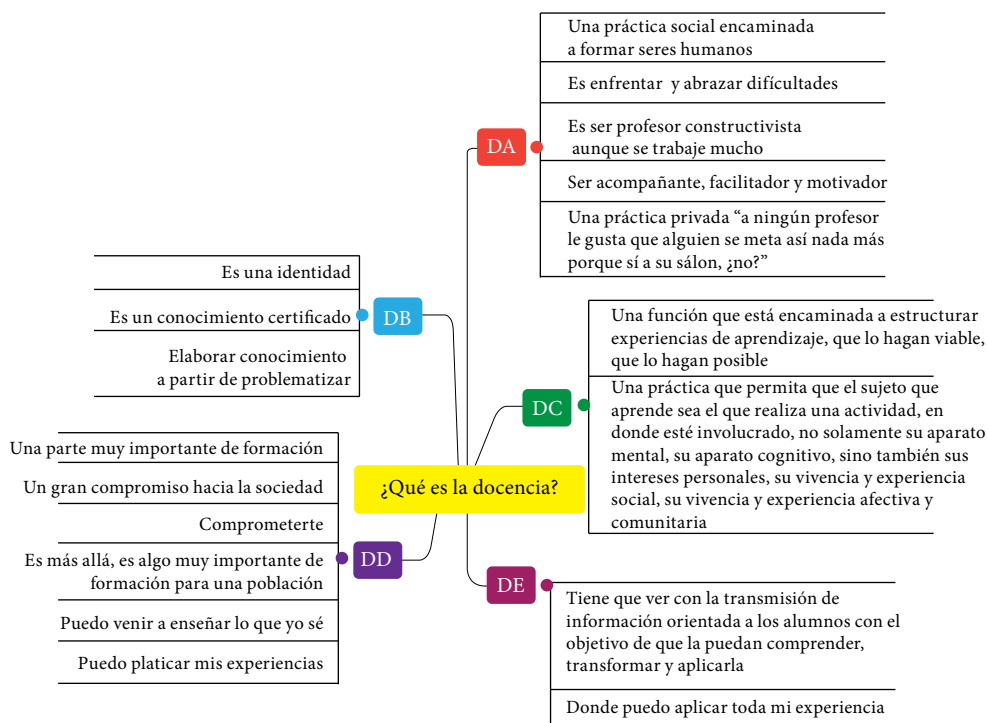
¿Qué es la docencia?

DA

Una práctica social encaminada a formar seres humanos

Es enfrentar y abrazar difícultades

Es ser profesor constructivista aunque se trabaje mucho

Ser acompañante, facilitador y motivador

Una práctica privada “a ningún profesor le gusta que alguien se meta así nada más porque sí a su sálon, ¿no?”

DB

Es una identidad

Es un conocimiento certificado

Elaborar conocimiento a partir de problematizar

DC

Una función que está encaminada a estructurar experiencias de aprendizaje, que lo hagan viable, que lo hagan posible

Una práctica que permita que el sujeto que aprende sea el que realiza una actividad, en donde esté involucrado, no solamente su aparato mental, su aparato cognitivo, sino también sus intereses personales, su vivencia y experiencia social, su vivencia y experiencia afectiva y comunitaria

DD

Una parte muy importante de formación

Un gran compromiso hacia la sociedad

Comprometerte

Es más allá, es algo muy importante de formación para una población

Puedo venir a enseñar lo que yo sé

Puedo platicar mis experiencias

DE

Tiene que ver con la transmisión de información orientada a los alumnos con el objetivo de que la puedan comprender, transformar y aplicarla

Donde puedo aplicar toda mi experiencia